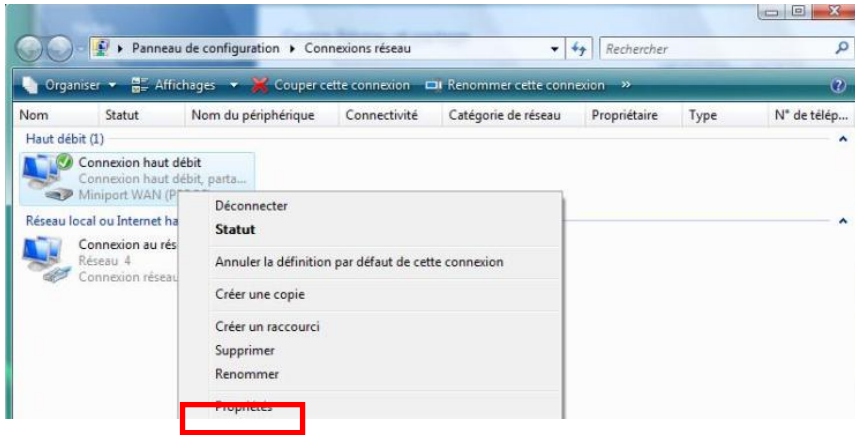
▸ Panneau de configuration ▸ Connexions réseau

Rechercher

Organiser ▾ Affichages ▾ Couper cette connexion Renommer cette connexion »

| Nom | Statut | Nom du périphérique | Connectivité | Catégorie de réseau | Propriétaire | Type | N° de télép... |
|---|---|---|---|---|---|---|---|

Haut débit (1)

Connexion haut débit
Connexion haut débit, parta...
Miniport WAN (P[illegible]

Réseau local ou Internet ha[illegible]

Connexion au rés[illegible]
Réseau 4
Connexion réseau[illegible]

Déconnecter
Statut
Annuler la définition par défaut de cette connexion
Créer une copie
Créer un raccourci
Supprimer
Renommer
Propriétés